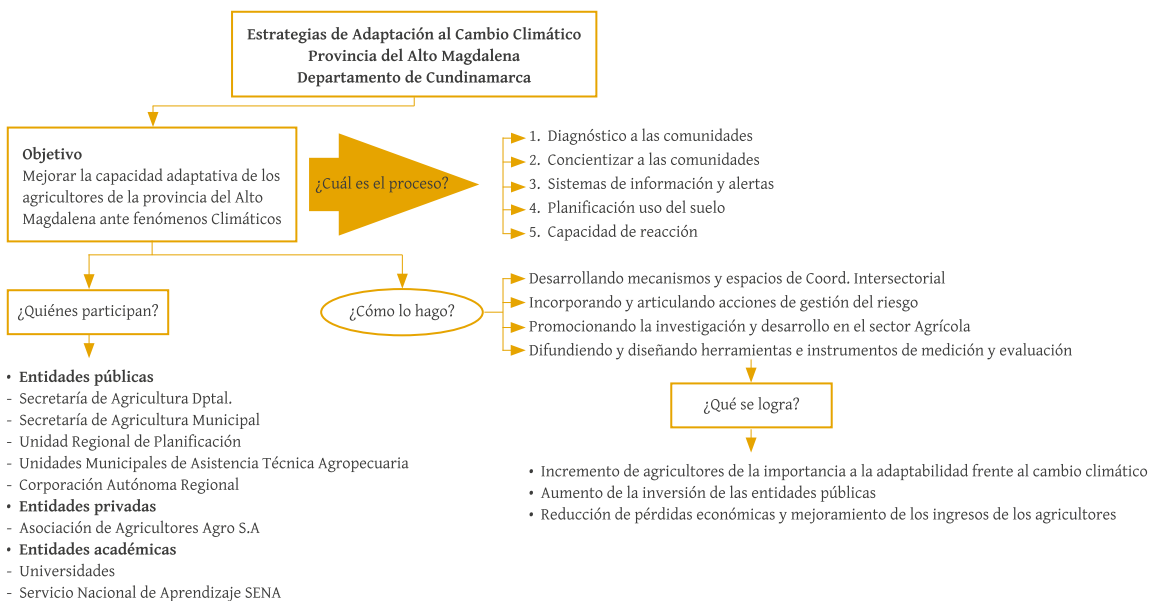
Estrategias de Adaptación al Cambio Climático
Provincia del Alto Magdalena
Departamento de Cundinamarca

Objetivo
Mejorar la capacidad adaptativa de los agricultores de la provincia del Alto Magdalena ante fenómenos Climáticos

¿Cuál es el proceso?

1. Diagnóstico a las comunidades
2. Concientizar a las comunidades
3. Sistemas de información y alertas
4. Planificación uso del suelo
5. Capacidad de reacción

¿Quiénes participan?

• Entidades públicas
- Secretaría de Agricultura Dptal.
- Secretaría de Agricultura Municipal
- Unidad Regional de Planificación
- Unidades Municipales de Asistencia Técnica Agropecuaria
- Corporación Autónoma Regional
• Entidades privadas
- Asociación de Agricultores Agro S.A
• Entidades académicas
- Universidades
- Servicio Nacional de Aprendizaje SENA

¿Cómo lo hago?

Desarrollando mecanismos y espacios de Coord. Intersectorial
Incorporando y articulando acciones de gestión del riesgo
Promocionando la investigación y desarrollo en el sector Agrícola
Difundiendo y diseñando herramientas e instrumentos de medición y evaluación

¿Qué se logra?

• Incremento de agricultores de la importancia a la adaptabilidad frente al cambio climático
• Aumento de la inversión de las entidades públicas
• Reducción de pérdidas económicas y mejoramiento de los ingresos de los agricultores